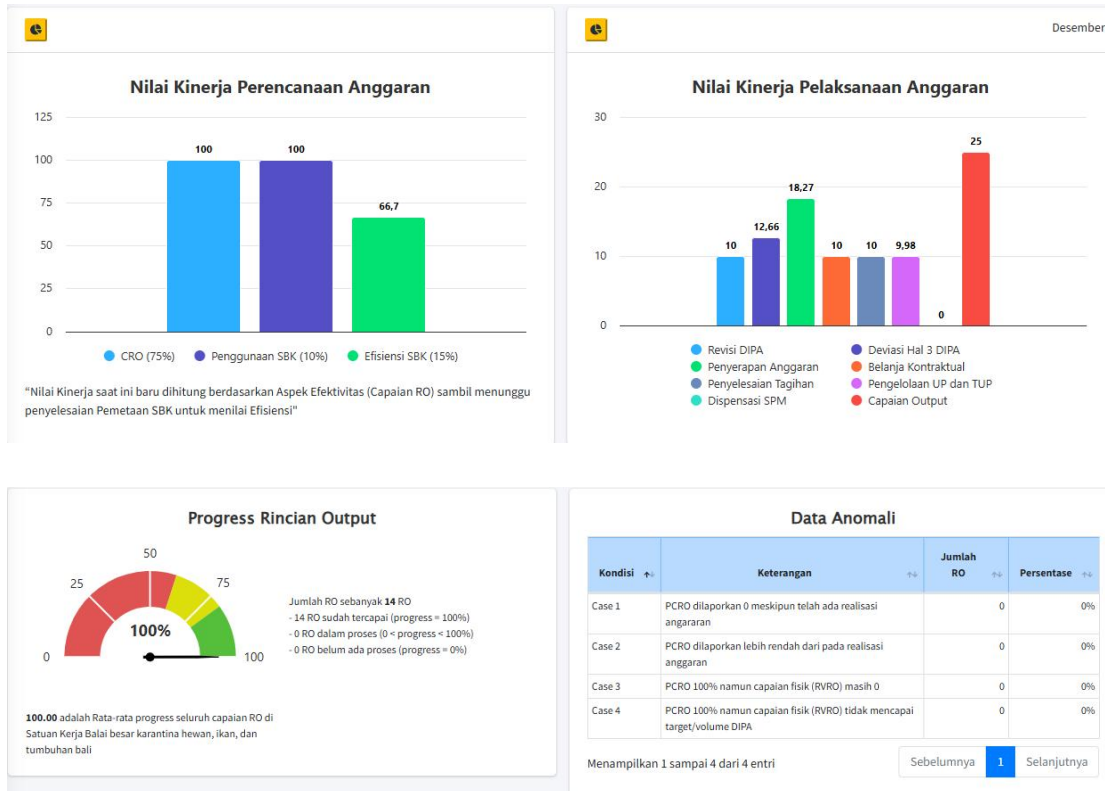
Nilai Kinerja Perencanaan Anggaran

125
100
75
50
25
0

100
100
66,7

CRO (75%)
Penggunaan SBK (10%)
Efisiensi SBK (15%)

"Nilai Kinerja saat ini baru dihitung berdasarkan Aspek Efektivitas (Capaian RO) sambil menunggu penyelesaian Pemetaan SBK untuk menilai Efisiensi"

Desember

Nilai Kinerja Pelaksanaan Anggaran

30
20
10
0

10
12,66
18,27
10
10
9,98
0
25

Revisi DIPA
Deviasi Hal 3 DIPA
Penyerapan Anggaran
Belanja Kontraktual
Penyelesaian Tagihan
Pengelolaan UP dan TUP
Dispensasi SPM
Capaian Output

Progress Rincian Output

50
25
75
0
100
100%

Jumlah RO sebanyak **14** RO
- 14 RO sudah tercapai (progress = 100%)
- 0 RO dalam proses (0 < progress < 100%)
- 0 RO belum ada proses (progress = 0%)

**100.00** adalah Rata-rata progress seluruh capaian RO di Satuan Kerja Balai besar karantina hewan, ikan, dan tumbuhan bali

Data Anomali

| Kondisi | Keterangan | Jumlah RO | Persentase |
|---|---|---|---|
| Case 1 | PCRO dilaporkan 0 meskipun telah ada realisasi angararan | 0 | 0% |
| Case 2 | PCRO dilaporkan lebih rendah dari pada realisasi anggaran | 0 | 0% |
| Case 3 | PCRO 100% namun capaian fisik (RVRO) masih 0 | 0 | 0% |
| Case 4 | PCRO 100% namun capaian fisik (RVRO) tidak mencapai target/volume DIPA | 0 | 0% |

Menampilkan 1 sampai 4 dari 4 entri

Sebelumnya
1
Selanjutnya